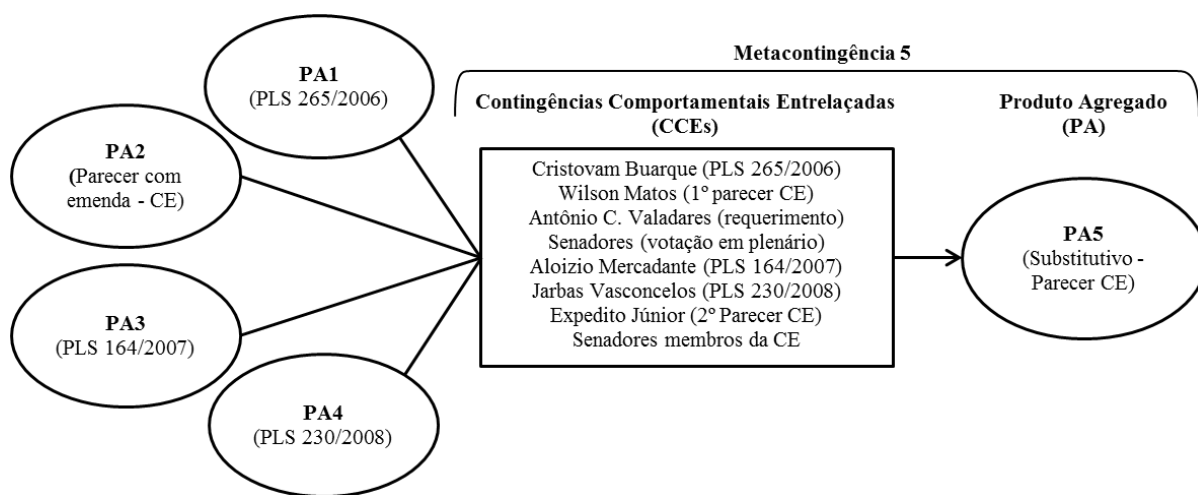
Metacontingência 5

PA1
(PLS 265/2006)

PA2
(Parecer com emenda - CE)

PA3
(PLS 164/2007)

PA4
(PLS 230/2008)

Contingências Comportamentais Entrelaçadas (CCEs)

Cristovam Buarque (PLS 265/2006)
Wilson Matos (1° parecer CE)
Antônio C. Valadares (requerimento)
Senadores (votação em plenário)
Aloizio Mercadante (PLS 164/2007)
Jarbas Vasconcelos (PLS 230/2008)
Expedito Júnior (2° Parecer CE)
Senadores membros da CE

Produto Agregado (PA)

PA5
(Substitutivo - Parecer CE)